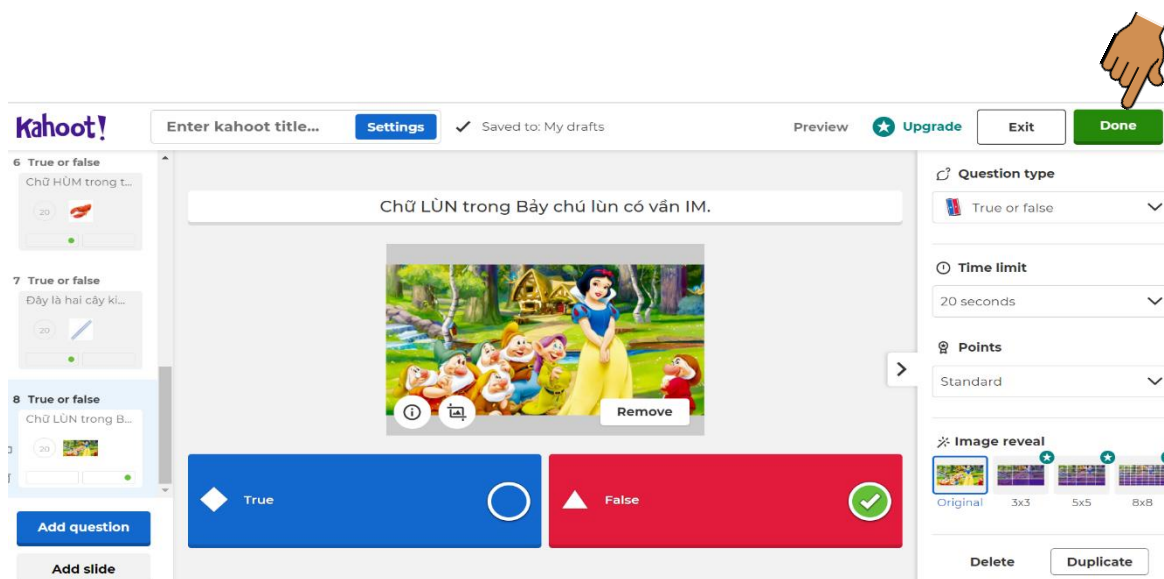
Kahoot!

Enter kahoot title...

Settings

Saved to: My drafts

Preview

Upgrade

Exit

Done

6 True or false

Chữ HÙM trong t...

20

7 True or false

Đây là hai cây ki...

20

8 True or false

Chữ LÙN trong B...

20

Add question

Add slide

Chữ LÙN trong Bảy chú lùn có vần IM.

Remove

True

False

Question type

True or false

Time limit

20 seconds

Points

Standard

Image reveal

Original

3x3

5x5

8x8

Delete

Duplicate